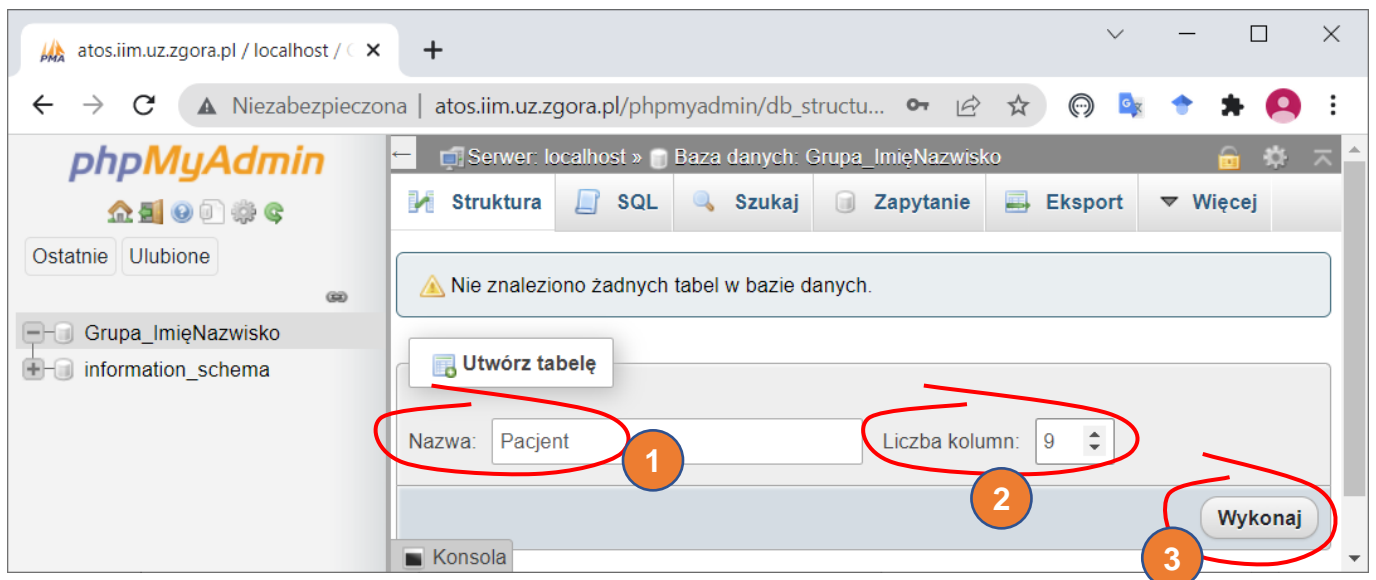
atos.iim.uz.zgora.pl / localhost / ×
+
Niezabezpieczona | atos.iim.uz.zgora.pl/phpmyadmin/db_structu...
phpMyAdmin
Ostatnie Ulubione
Grupa_ImięNazwisko
information_schema
Serwer: localhost » Baza danych: Grupa_ImięNazwisko
Struktura SQL Szukaj Zapytanie Eksport Więcej
Nie znaleziono żadnych tabel w bazie danych.
Utwórz tabelę
Nazwa: Pacjent
1
Liczba kolumn: 9
2
Wykonaj
3
Konsola